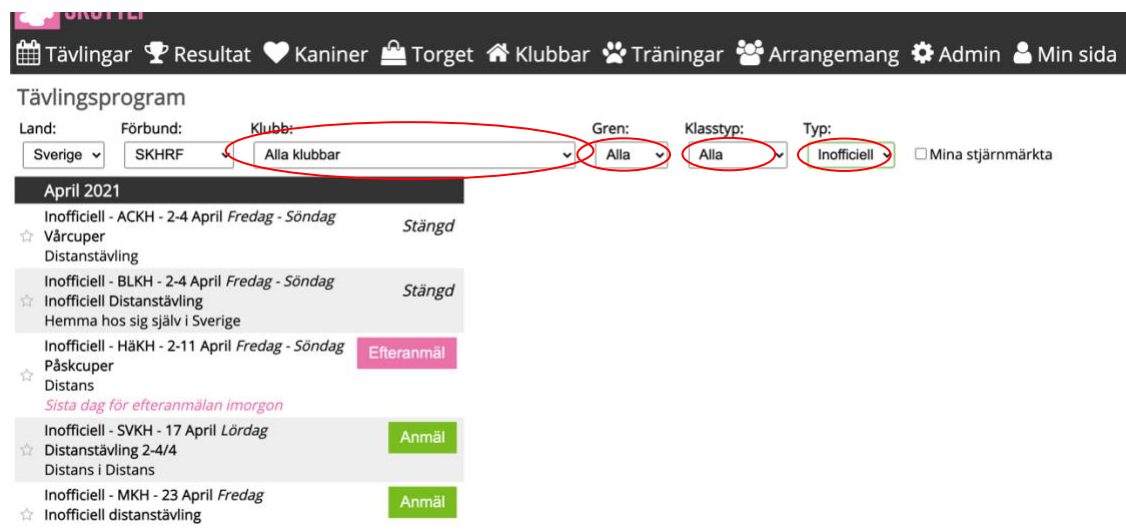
Tävlingar Resultat Kaniner Torget Klubbar Träningar Arrangemang Admin Min sida

Tävlingsprogram

Land: Sverige
Förbund: SKHRF
Klubb: Alla klubbar
Gren: Alla
Klasstyp: Alla
Typ: Inofficiell
Mina stjärnmärkta

April 2021

Inofficiell - ACKH - 2-4 April *Fredag - Söndag*
Vårcuper
Distanstävling
*Stängd*

Inofficiell - BLKH - 2-4 April *Fredag - Söndag*
Inofficiell Distanstävling
Hemma hos sig själv i Sverige
*Stängd*

Inofficiell - HäKH - 2-11 April *Fredag - Söndag*
Påskcuper
Distans
*Sista dag för efteranmälan imorgon*
Efteranmäl

Inofficiell - SVKH - 17 April *Lördag*
Distanstävling 2-4/4
Distans i Distans
Anmäl

Inofficiell - MKH - 23 April *Fredag*
Inofficiell distanstävling
Anmäl